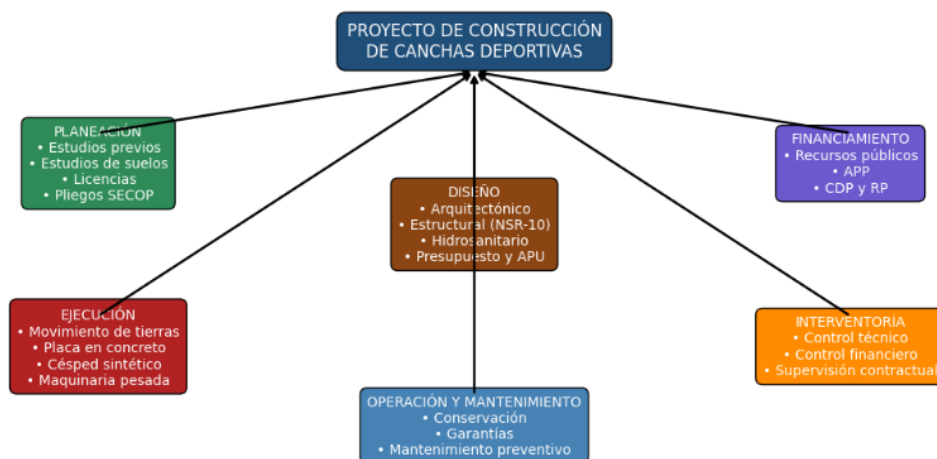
PROYECTO DE CONSTRUCCIÓN DE CANCHAS DEPORTIVAS

PLANEACIÓN
• Estudios previos
• Estudios de suelos
• Licencias
• Pliegos SECOP

DISEÑO
• Arquitectónico
• Estructural (NSR-10)
• Hidrosanitario
• Presupuesto y APU

FINANCIAMIENTO
• Recursos públicos
• APP
• CDP y RP

EJECUCIÓN
• Movimiento de tierras
• Placa en concreto
• Césped sintético
• Maquinaria pesada

INTERVENTORÍA
• Control técnico
• Control financiero
• Supervisión contractual

OPERACIÓN Y MANTENIMIENTO
• Conservación
• Garantías
• Mantenimiento preventivo